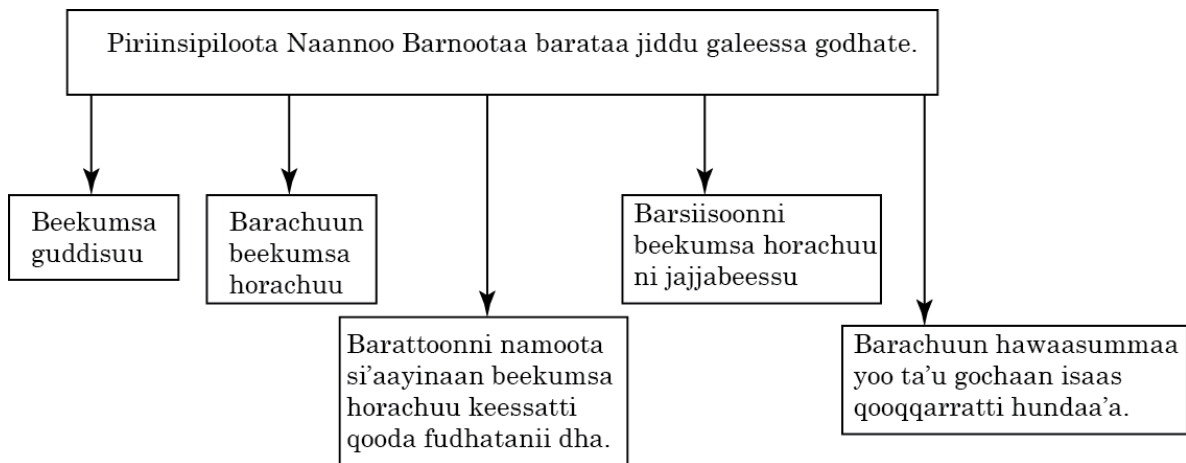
Piriinsipiloota Naannoo Barnootaa baratаa jiddu galeessa godhate.

Beekumsa guddisuu

Barachuun beekumsa horachuu

Barattoonni namoota si'aayinaan beekumsa horachuu keessatti qooda fudhatanii dha.

Barsiisoonni beekumsa horachuu ni jajjabeessu

Barachuun hawaasummaa yoo ta'u gochaan isaas qooqqarratti hundaa'a.